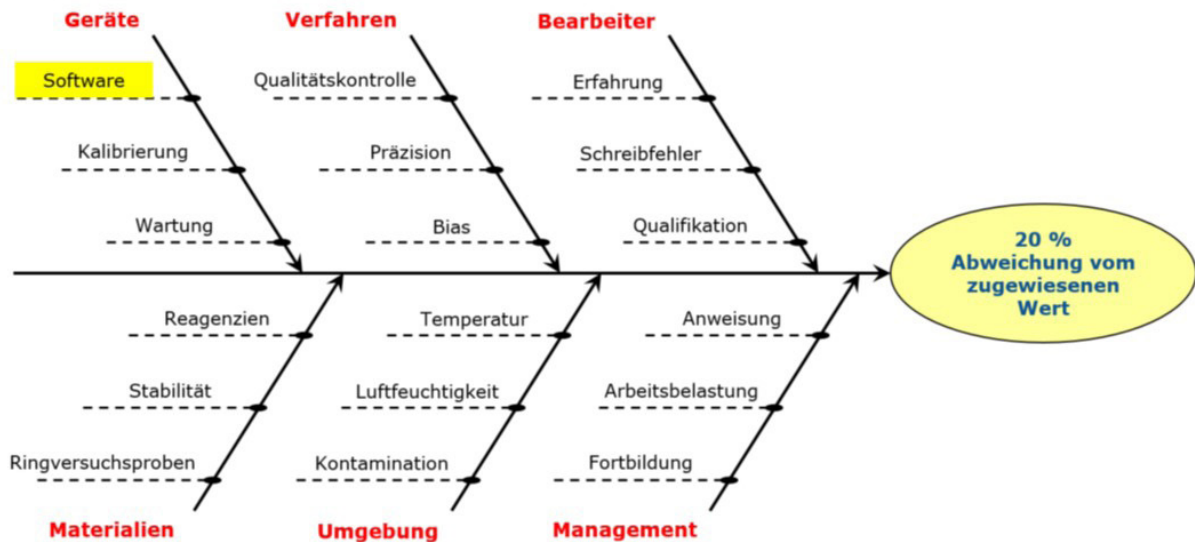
Geräte

Software

Kalibrierung

Wartung

Verfahren

Qualitätskontrolle

Präzision

Bias

Bearbeiter

Erfahrung

Schreibfehler

Qualifikation

20 % Abweichung vom zugewiesenen Wert

Reagenzien

Stabilität

Ringversuchsproben

Materialien

Temperatur

Luftfeuchtigkeit

Kontamination

Umgebung

Anweisung

Arbeitsbelastung

Fortbildung

Management